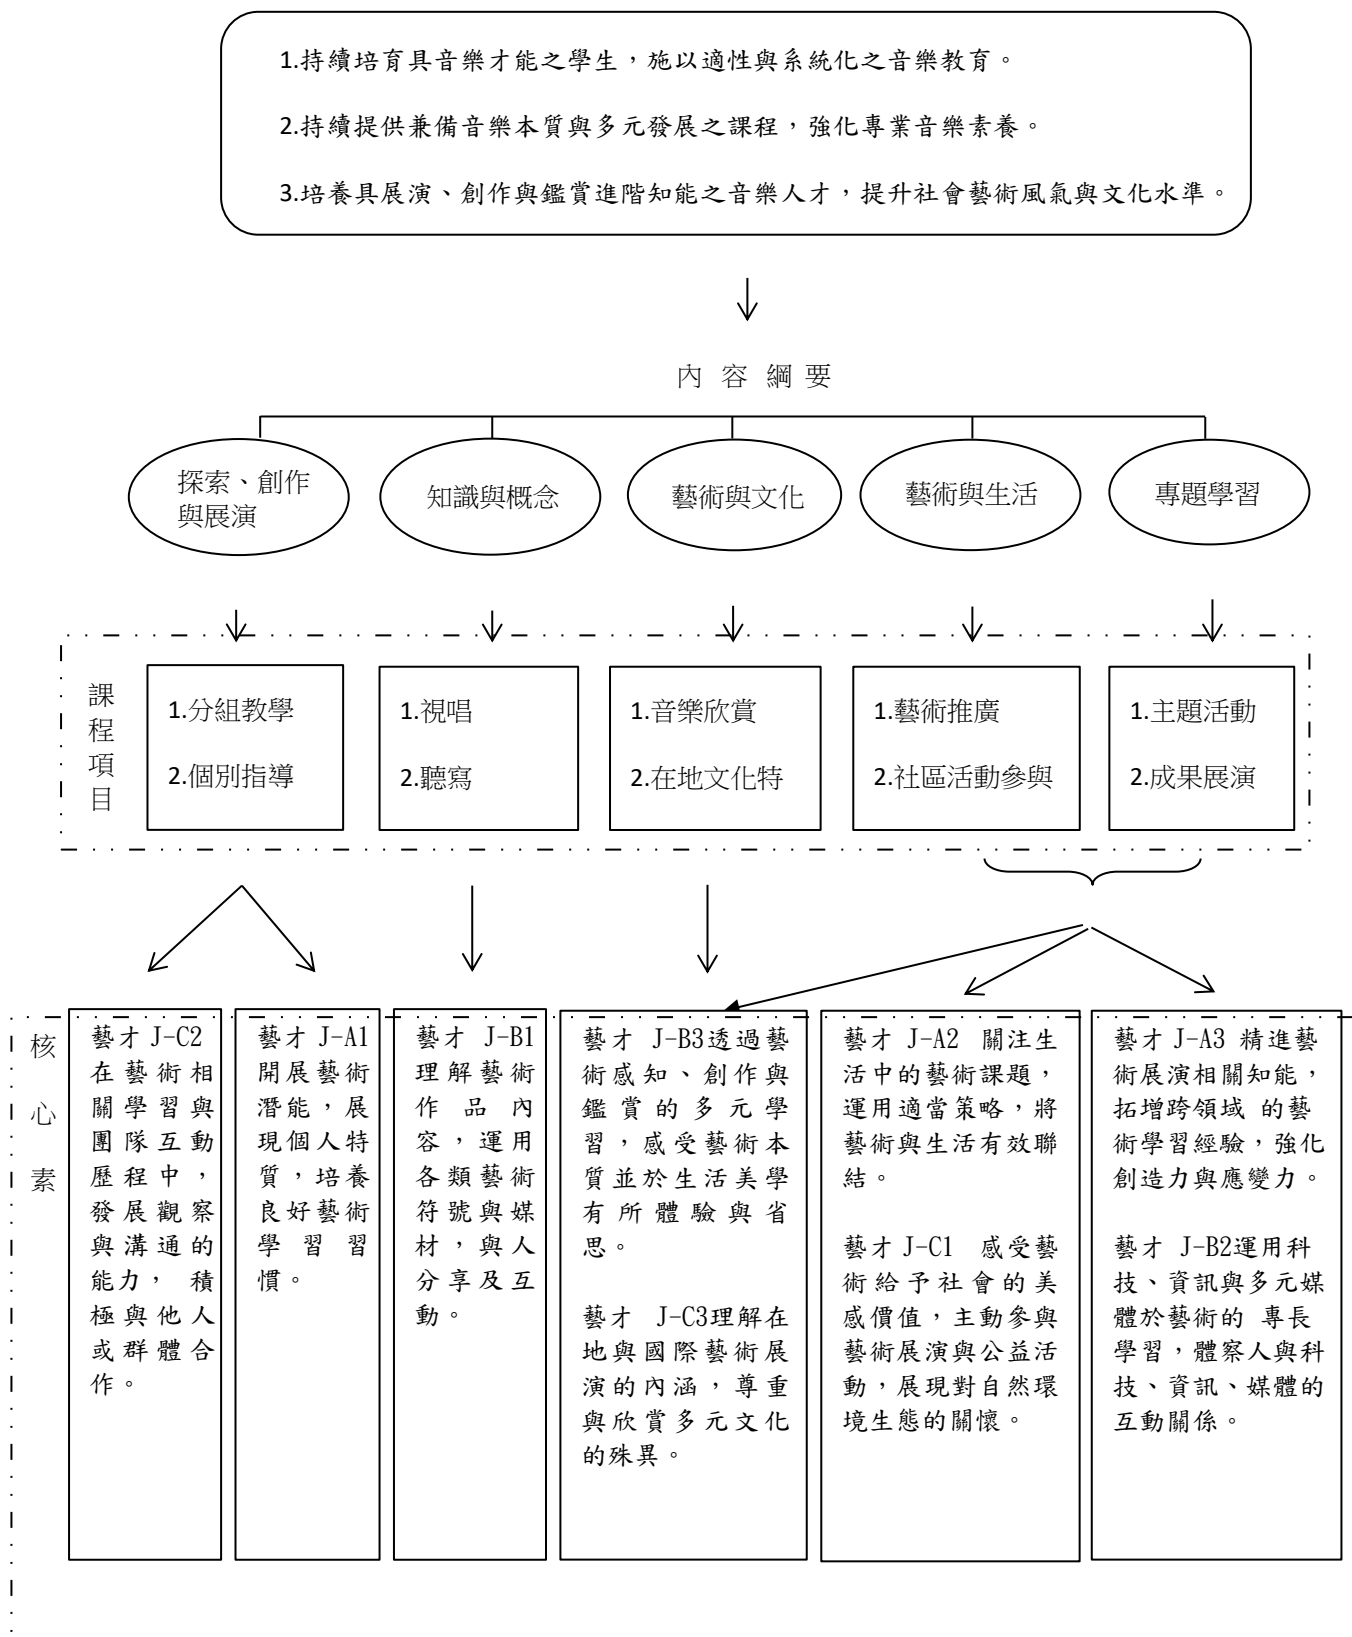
1.持續培育具音樂才能之學生，施以適性與系統化之音樂教育。

2.持續提供兼備音樂本質與多元發展之課程，強化專業音樂素養。

3.培養具展演、創作與鑑賞進階知能之音樂人才，提升社會藝術風氣與文化水準。

內容綱要

探索、創作與展演

知識與概念

藝術與文化

藝術與生活

專題學習

課程項目

1.分組教學
2.個別指導

1.視唱
2.聽寫

1.音樂欣賞
2.在地文化特

1.藝術推廣
2.社區活動參與

1.主題活動
2.成果展演

核心素

藝才 J-C2 在藝術相關學習與團隊互動歷程中，發展觀察與溝通的能力， 積極與他人或群體合作。

藝才 J-A1 開展藝術潛能，展現個人特質，培養良好藝術學習習慣。

藝才 J-B1 理解藝術作品內容，運用各類藝術符號與媒材，與人分享及互動。

藝才 J-B3透過藝術感知、創作與鑑賞的多元學習，感受藝術本質並於生活美學有所體驗與省思。

藝才 J-C3理解在地與國際藝術展演的內涵，尊重與欣賞多元文化的殊異。

藝才 J-A2 關注生活中的藝術課題，運用適當策略，將藝術與生活有效聯結。

藝才 J-C1 感受藝術給予社會的美感價值，主動參與藝術展演與公益活動，展現對自然環境生態的關懷。

藝才 J-A3 精進藝術展演相關知能，拓增跨領域 的藝術學習經驗，強化創造力與應變力。

藝才 J-B2運用科技、資訊與多元媒體於藝術的 專長學習，體察人與科技、資訊、媒體的互動關係。